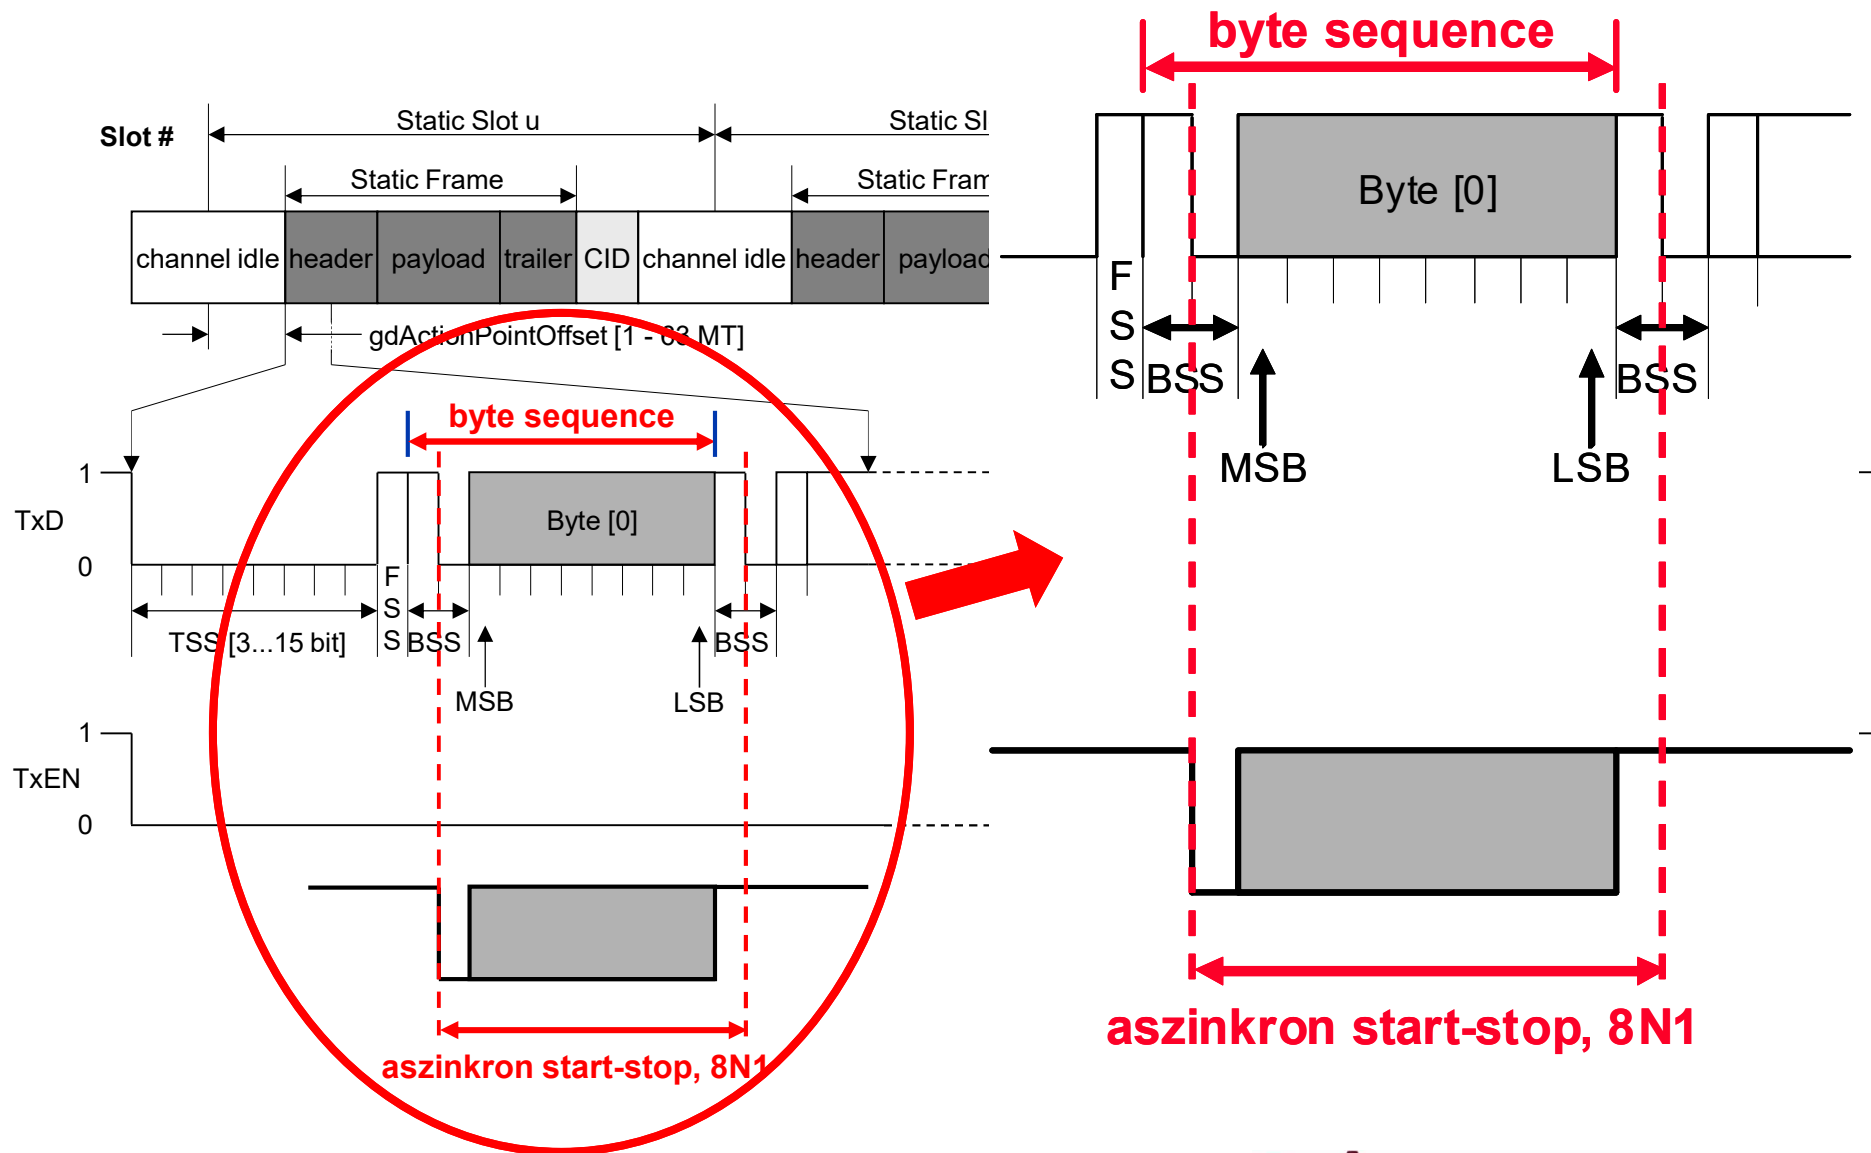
Slot #

Static Slot u

Static Sl

Static Frame

Static Fram

| channel idle | header | payload | trailer | CID | channel idle | header | payload |
|---|---|---|---|---|---|---|---|

gdActionPointOffset [1 - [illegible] MT]

byte sequence

1

TxD

0

Byte [0]

F
S
S

TSS [3...15 bit]

BSS

BSS

MSB

LSB

1

TxEN

0

aszinkron start-stop, 8N1

byte sequence

Byte [0]

F
S
S

BSS

BSS

MSB

LSB

aszinkron start-stop, 8N1